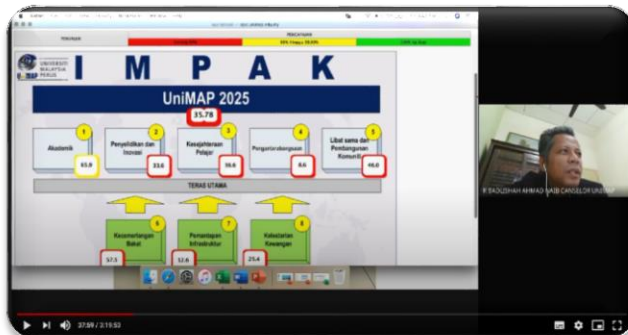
PENCAPAIAN

UNIVERSITI MALAYSIA PERLIS

I M P A K

UniMAP 2025

35.78

1 Akademik 65.8

2 Penyelidikan dan Inovasi 33.6

3 Kesejahteraan Pelajar 38.6

4 Pengantarabangsaan 8.6

5 Libat sama dan Pembangunan Komuniti 46.0

TERAS UTAMA

6 Kecemerlangan Bakat 57.5

7 Pemantapan Infrastruktur 12.6

8 Kelestarian Kewangan 25.4

R. BADLISHAH AHMAD NAIB CANSELOR UNIMAP

37:59 / 2:19:53